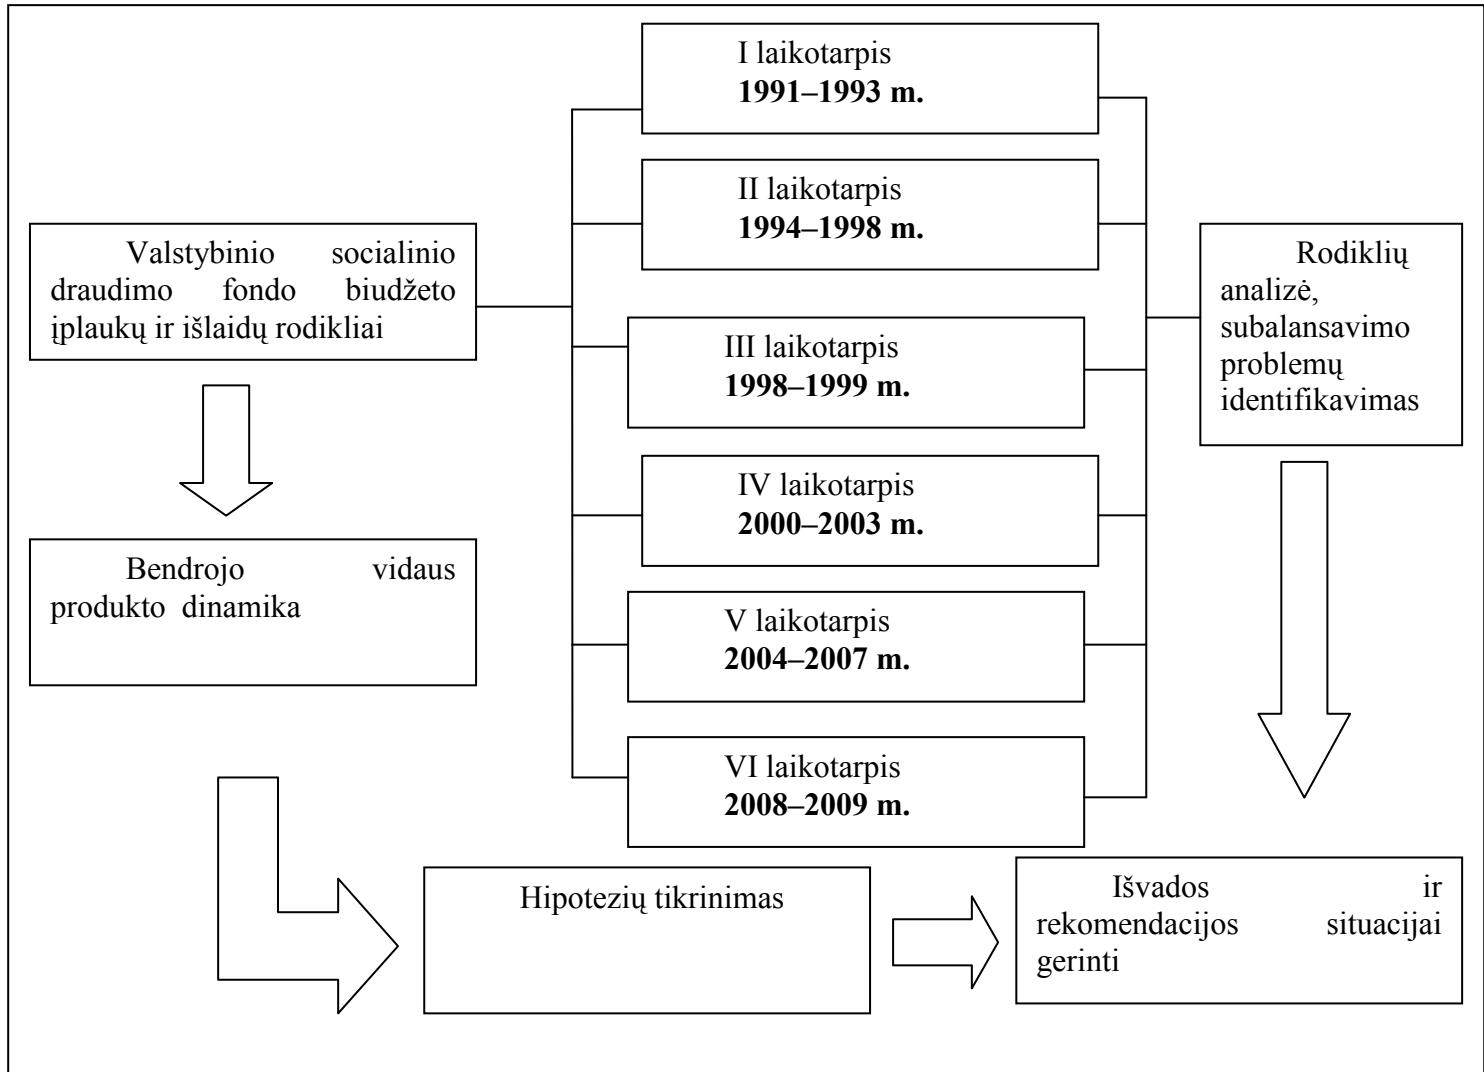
Valstybinio socialinio draudimo fondo biudžeto įplaukų ir išlaidų rodikliai

Bendrojo vidaus produkto dinamika

I laikotarpis
**1991–1993 m.**

II laikotarpis
**1994–1998 m.**

III laikotarpis
**1998–1999 m.**

IV laikotarpis
**2000–2003 m.**

V laikotarpis
**2004–2007 m.**

VI laikotarpis
**2008–2009 m.**

Rodiklių analizė, subalansavimo problemų identifikavimas

Hipotezių tikrinimas

Išvados ir rekomendacijos situacijai gerinti